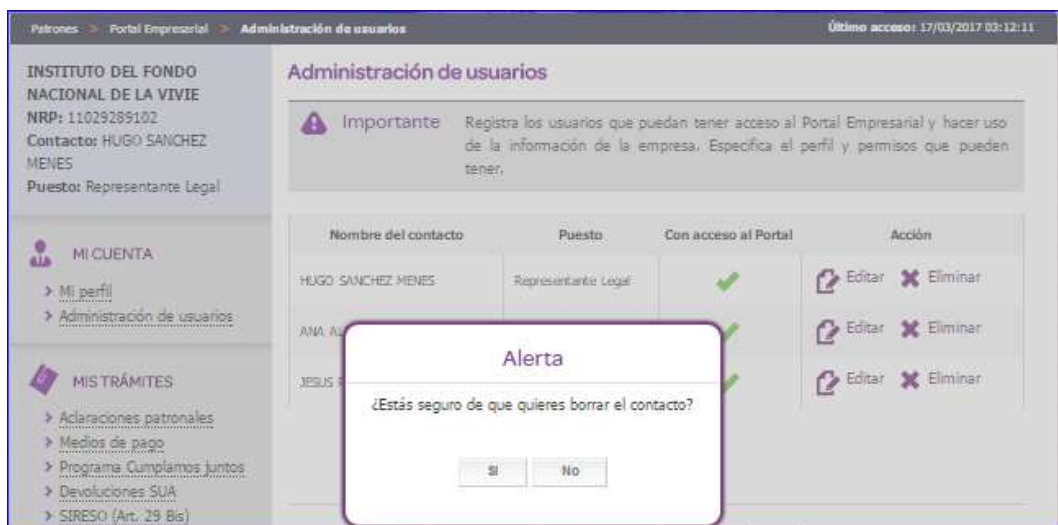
Patrones > Portal Empresarial > Administración de usuarios

Último acceso: 17/03/2017 03:12:11

INSTITUTO DEL FONDO NACIONAL DE LA VIVIE
NRP: 11029289102
Contacto: HUGO SANCHEZ MENES
Puesto: Representante Legal

MI CUENTA
> Mi perfil
> Administración de usuarios

MIS TRÁMITES
> Aclaraciones patronales
> Medios de pago
> Programa Cumplamos juntos
> Devoluciones SUA
> SIRESO (Art. 29 Bis)

Administración de usuarios

Importante

Registra los usuarios que puedan tener acceso al Portal Empresarial y hacer uso de la información de la empresa. Especifica el perfil y permisos que pueden tener.

| Nombre del contacto | Puesto | Con acceso al Portal | Acción |
|---|---|---|---|
| HUGO SANCHEZ MENES | Representante Legal | ✓ | Editar Eliminar |
| ANA A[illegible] | | ✓ | Editar Eliminar |
| JESUS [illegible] | | ✓ | Editar Eliminar |

Alerta

¿Estás seguro de que quieres borrar el contacto?

Sí No